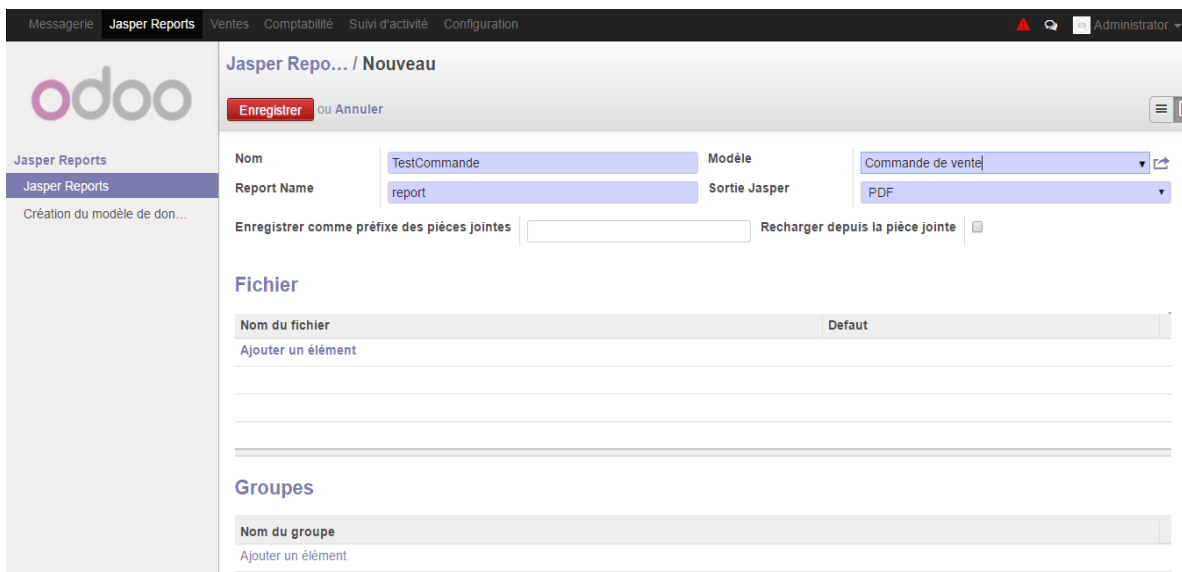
Messagerie Jasper Reports Ventes Comptabilité Suivi d'activité Configuration

Administrator

odoo

Jasper Reports
Jasper Reports
Création du modèle de don...

Jasper Repo... / Nouveau

Enregistrer ou Annuler

Nom TestCommande
Modèle Commande de vente
Report Name report
Sortie Jasper PDF
Enregistrer comme préfixe des pièces jointes
Recharger depuis la pièce jointe

Fichier

| Nom du fichier | Defaut |
|---|---|
| Ajouter un élément | |

Groupes

| Nom du groupe |
|---|
| Ajouter un élément |